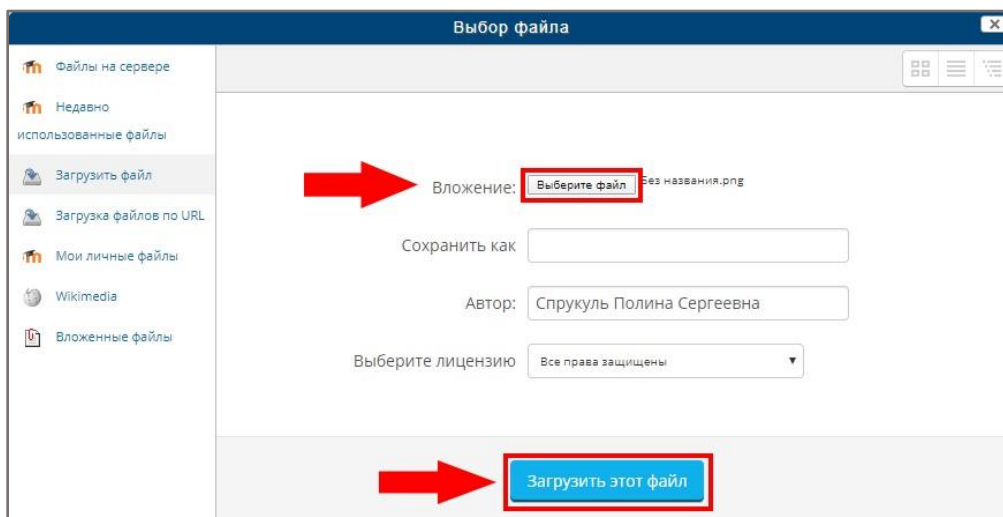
Выбор файла

Файлы на сервере

Недавно использованные файлы

Загрузить файл

Загрузка файлов по URL

Мои личные файлы

Wikimedia

Вложенные файлы

Вложение: Выберите файл Без названия.png

Сохранить как

Автор: Спрукуль Полина Сергеевна

Выберите лицензию Все права защищены

Загрузить этот файл